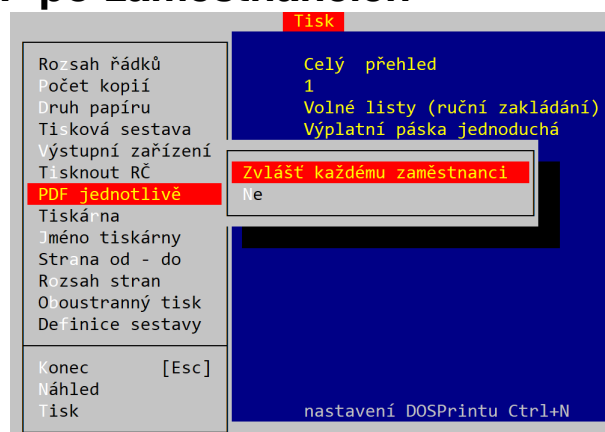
Tisk

Rozsah řádků
Počet kopií
Druh papíru
Tisková sestava
Výstupní zařízení
Tisknout RČ
PDF jednotlivě
Tiskárna
Jméno tiskárny
Strana od - do
Rozsah stran
Oboustranný tisk
Definice sestavy

Konec [Esc]
Náhled
Tisk

Celý přehled
1
Volné listy (ruční zakládání)
Výplatní páska jednoduchá

Zvlášť každému zaměstnanci
Ne

nastavení DOSPrintu Ctrl+N